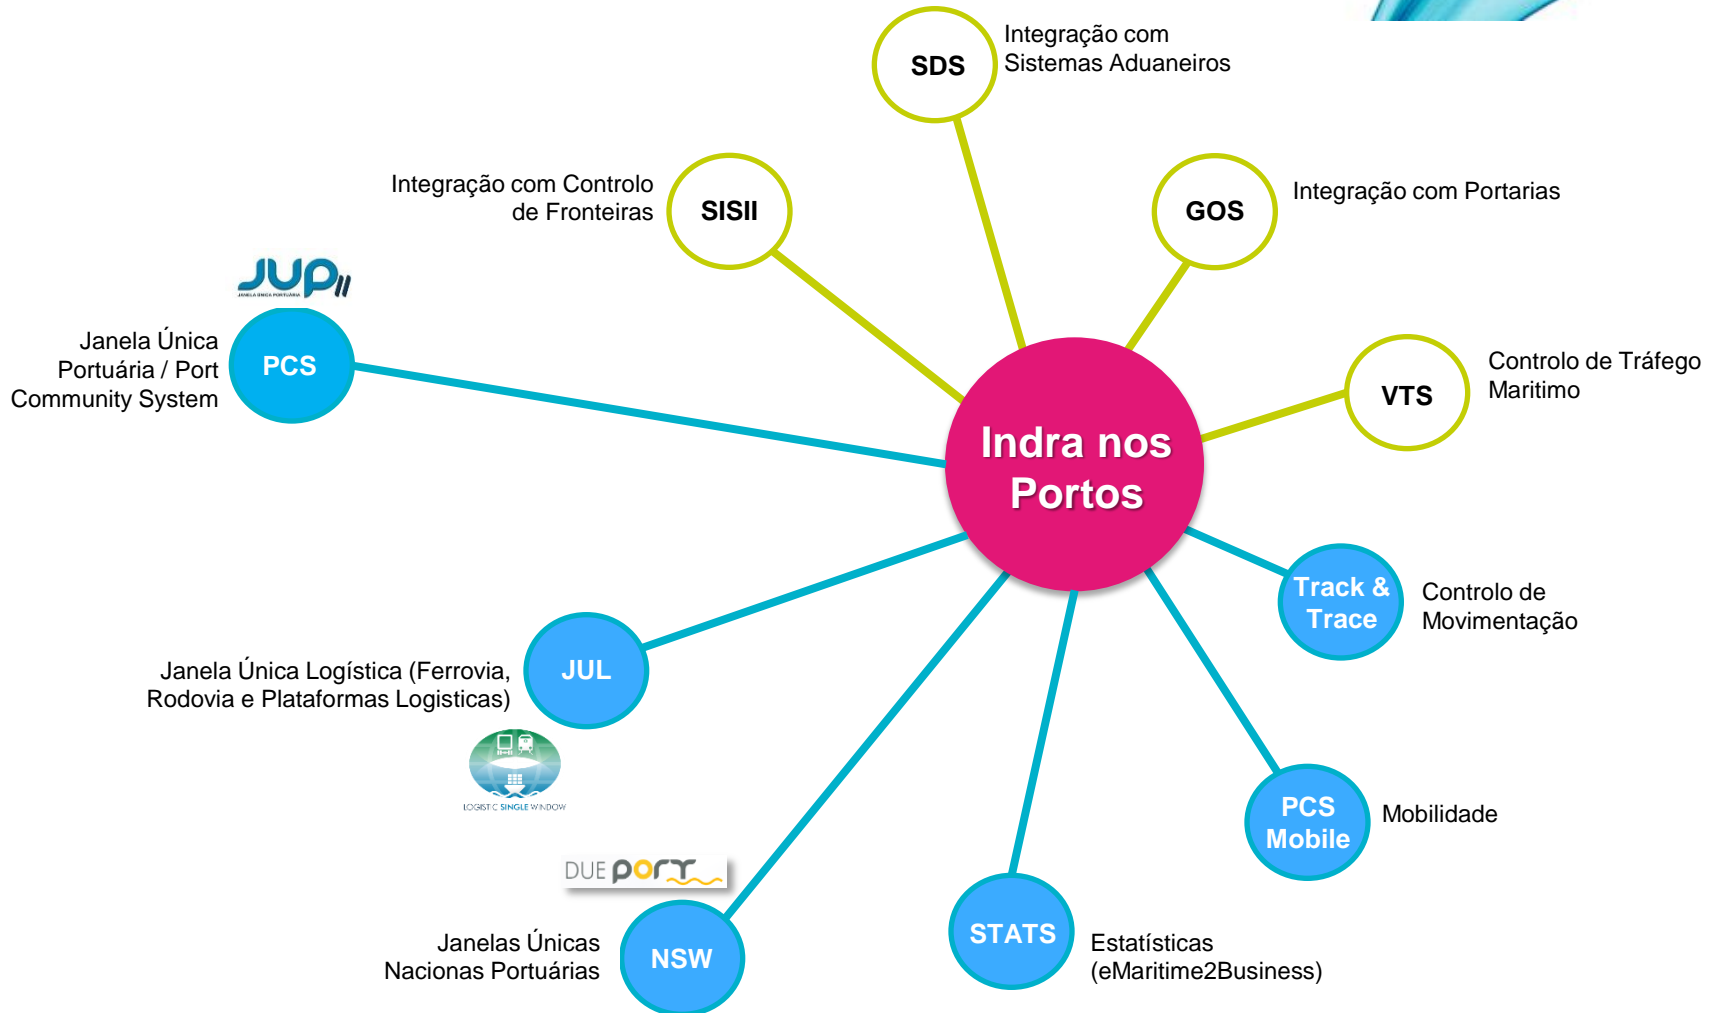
SDS
Integração com Sistemas Aduaneiros

Integração com Controlo de Fronteiras
SISII

GOS
Integração com Portarias

JUP II
JANELA ÚNICA PORTUÁRIA

Janela Única Portuária / Port Community System
PCS

VTS
Controlo de Tráfego Maritimo

Indra nos Portos

Track & Trace
Controlo de Movimentação

Janela Única Logística (Ferrovia, Rodovia e Plataformas Logisticas)
JUL

LOGISTIC SINGLE WINDOW

PCS Mobile
Mobilidade

DUE port

Janelas Únicas Nacionas Portuárias
NSW

STATS
Estatísticas (eMaritime2Business)